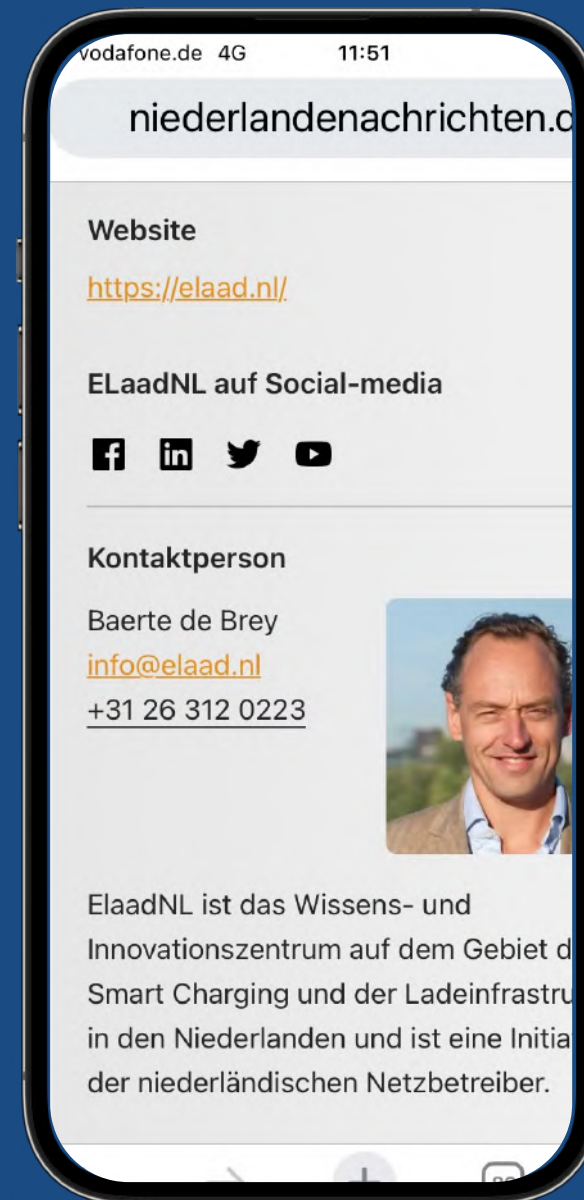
vodafone.de 4G 11:51

niederlandenachrichten.d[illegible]

Website

https://elaad.nl/

ELaadNL auf Social-media

Kontaktperson

Baerte de Brey
info@elaad.nl
+31 26 312 0223

ElaadNL ist das Wissens- und Innovationszentrum auf dem Gebiet d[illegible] Smart Charging und der Ladeinfrastru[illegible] in den Niederlanden und ist eine Initia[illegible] der niederländischen Netzbetreiber.